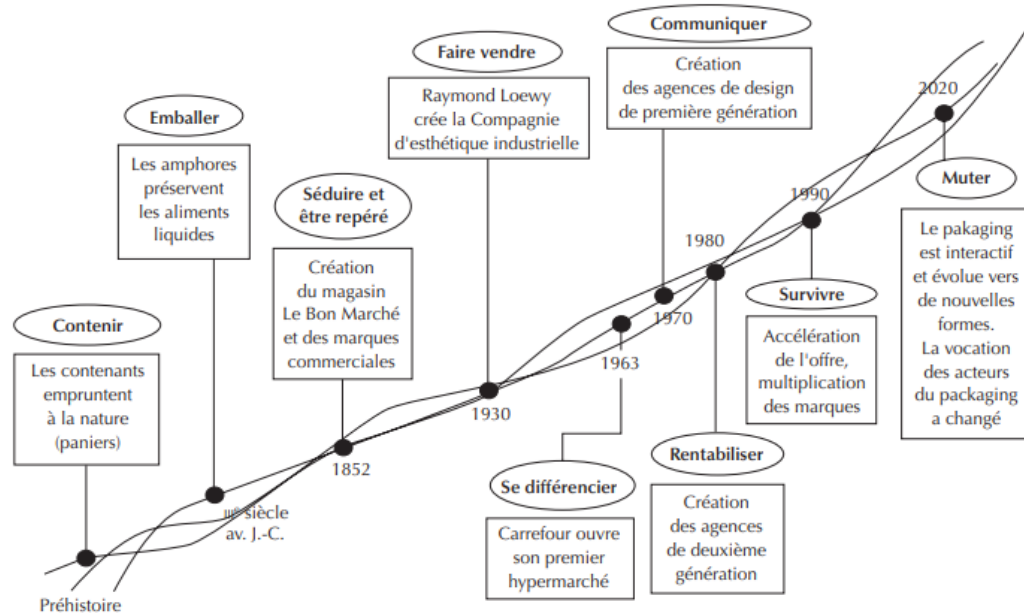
Contenir

Les contenants empruntent à la nature (paniers)

Préhistoire

Emballer

Les amphores préservent les aliments liquides

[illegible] siècle av. J.-C.

Séduire et être repéré

Création du magasin Le Bon Marché et des marques commerciales

1852

Faire vendre

Raymond Loewy crée la Compagnie d'esthétique industrielle

1930

Se différencier

Carrefour ouvre son premier hypermarché

1963

Communiquer

Création des agences de design de première génération

1970

Rentabiliser

Création des agences de deuxième génération

1980

Survivre

Accélération de l'offre, multiplication des marques

1990

2020

Muter

Le pakaging est interactif et évolue vers de nouvelles formes. La vocation des acteurs du packaging a changé